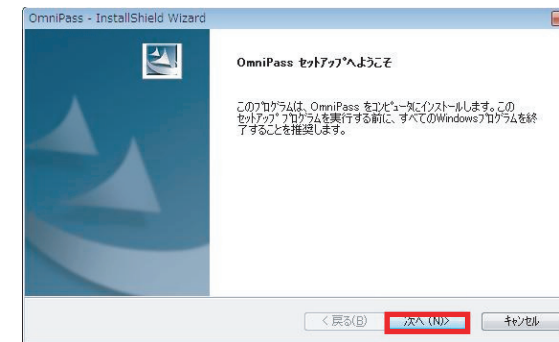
OmniPass - InstallShield Wizard

OmniPass ｾｯﾄｱｯﾌﾟへようこそ

このﾌﾟﾛｸﾞﾗﾑは、OmniPass をｺﾝﾋﾟｭｰﾀにインストールします。このｾｯﾄｱｯﾌﾟ ﾌﾟﾛｸﾞﾗﾑを実行する前に、すべてのWindowsﾌﾟﾛｸﾞﾗﾑを終了することを推奨します。

< 戻る(B)
次へ (N)>
ｷｬﾝｾﾙ